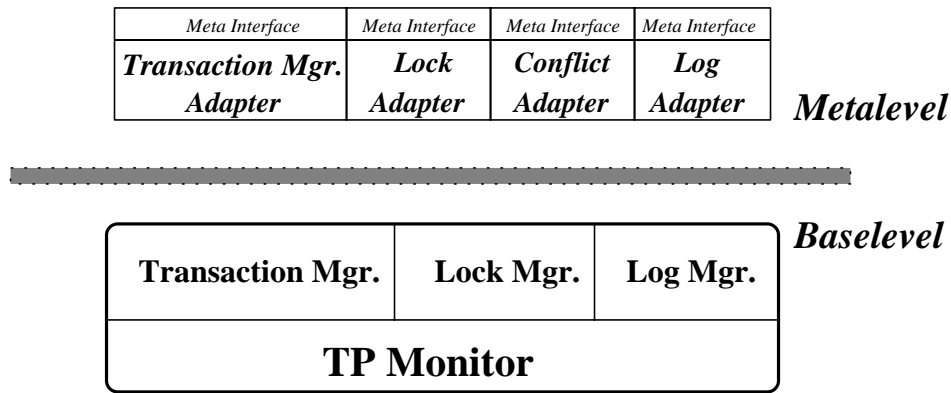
| Meta Interface | Meta Interface | Meta Interface | Meta Interface |
|---|---|---|---|
| Transaction Mgr. Adapter | Lock Adapter | Conflict Adapter | Log Adapter |

Metalevel

Baselevel

| Transaction Mgr. | Lock Mgr. | Log Mgr. |
|---|---|---|

TP Monitor